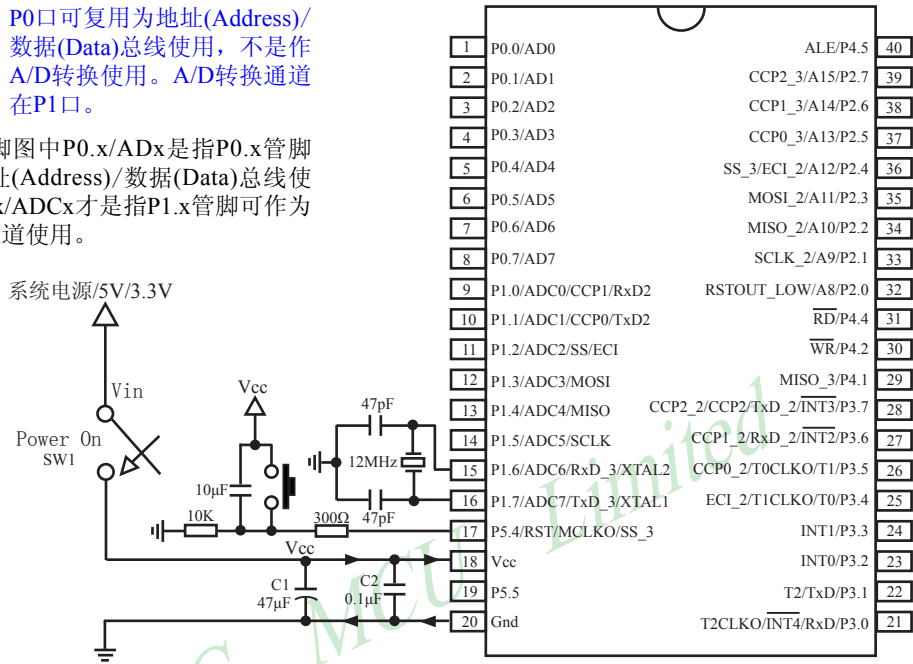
P0口可复用为地址(Address)/数据(Data)总线使用，不是作A/D转换使用。A/D转换通道在P1口。

脚图中P0.x/ADx是指P0.x管脚址(Address)/数据(Data)总线使x/ADCx才是指P1.x管脚可作为道使用。

系统电源/5V/3.3V

Vin

Power On
SW1

Vcc

10μF

10K

47pF

12MHz

47pF

300Ω

Vcc

C1
47μF

C2
0.1μF

| | | | |
|---|---|---|---|
| 1 | P0.0/AD0 | ALE/P4.5 | 40 |
| 2 | P0.1/AD1 | CCP2_3/A15/P2.7 | 39 |
| 3 | P0.2/AD2 | CCP1_3/A14/P2.6 | 38 |
| 4 | P0.3/AD3 | CCP0_3/A13/P2.5 | 37 |
| 5 | P0.4/AD4 | SS_3/ECI_2/A12/P2.4 | 36 |
| 6 | P0.5/AD5 | MOSI_2/A11/P2.3 | 35 |
| 7 | P0.6/AD6 | MISO_2/A10/P2.2 | 34 |
| 8 | P0.7/AD7 | SCLK_2/A9/P2.1 | 33 |
| 9 | P1.0/ADC0/CCP1/RxD2 | RSTOUT_LOW/A8/P2.0 | 32 |
| 10 | P1.1/ADC1/CCP0/TxD2 | $\overline{RD}$/P4.4 | 31 |
| 11 | P1.2/ADC2/SS/ECI | $\overline{WR}$/P4.2 | 30 |
| 12 | P1.3/ADC3/MOSI | MISO_3/P4.1 | 29 |
| 13 | P1.4/ADC4/MISO | CCP2_2/CCP2/TxD_2/$\overline{INT3}$/P3.7 | 28 |
| 14 | P1.5/ADC5/SCLK | CCP1_2/RxD_2/$\overline{INT2}$/P3.6 | 27 |
| 15 | P1.6/ADC6/RxD_3/XTAL2 | CCP0_2/T0CLKO/T1/P3.5 | 26 |
| 16 | P1.7/ADC7/TxD_3/XTAL1 | ECI_2/T1CLKO/T0/P3.4 | 25 |
| 17 | P5.4/RST/MCLKO/SS_3 | INT1/P3.3 | 24 |
| 18 | Vcc | INT0/P3.2 | 23 |
| 19 | P5.5 | T2/TxD/P3.1 | 22 |
| 20 | Gnd | T2CLKO/$\overline{INT4}$/RxD/P3.0 | 21 |

STC MCU Limited